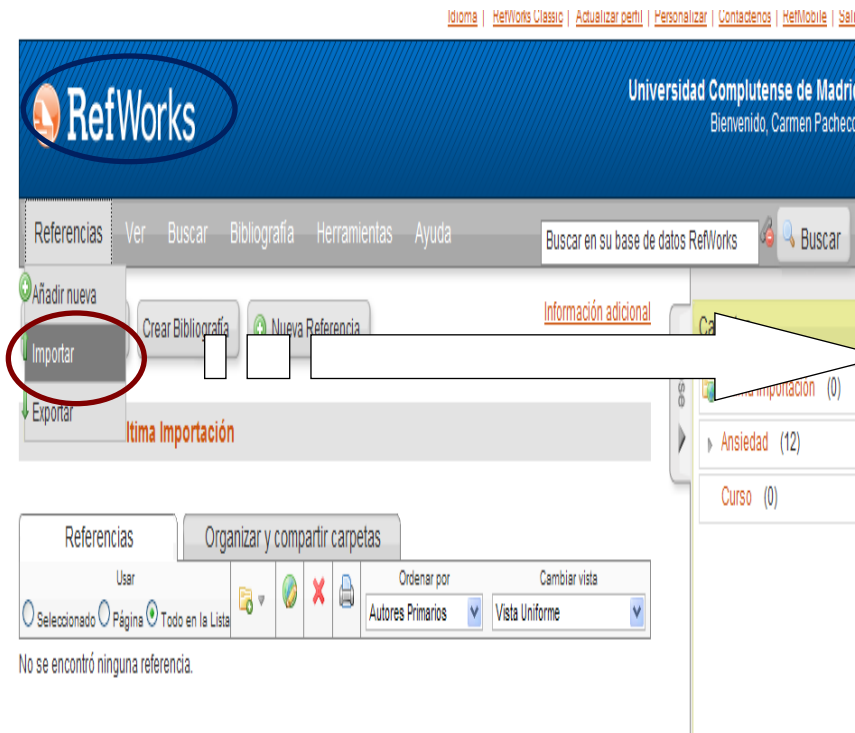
Idioma | RefWorks Classic | Actualizar perfil | Personalizar | Contáctenos | RefMobile | Sali

RefWorks

Universidad Complutense de Madri
Bienvenido, Carmen Pacheco

Referencias Ver Buscar Bibliografía Herramientas Ayuda

Buscar en su base de datos RefWorks

Buscar

Añadir nueva

Importar

Exportar

Crear Bibliografía

Nueva Referencia

Información adicional

ltima Importación

Ca

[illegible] importación (0)

Ansiedad (12)

Curso (0)

Referencias

Organizar y compartir carpetas

Usar

Seleccionado Página Todo en la Lista

Ordenar por

Autores Primarios

Cambiar vista

Vista Uniforme

No se encontró ninguna referencia.